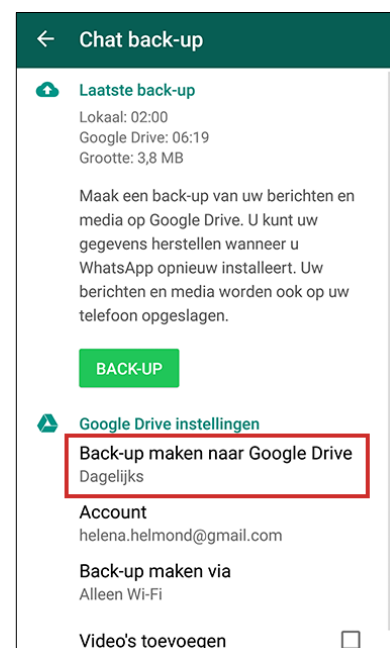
Chat back-up

Laatste back-up
Lokaal: 02:00
Google Drive: 06:19
Grootte: 3,8 MB

Maak een back-up van uw berichten en media op Google Drive. U kunt uw gegevens herstellen wanneer u WhatsApp opnieuw installeert. Uw berichten en media worden ook op uw telefoon opgeslagen.

BACK-UP

Google Drive instellingen
Back-up maken naar Google Drive
Dagelijks

Account
helena.helmond@gmail.com

Back-up maken via
Alleen Wi-Fi

Video's toevoegen